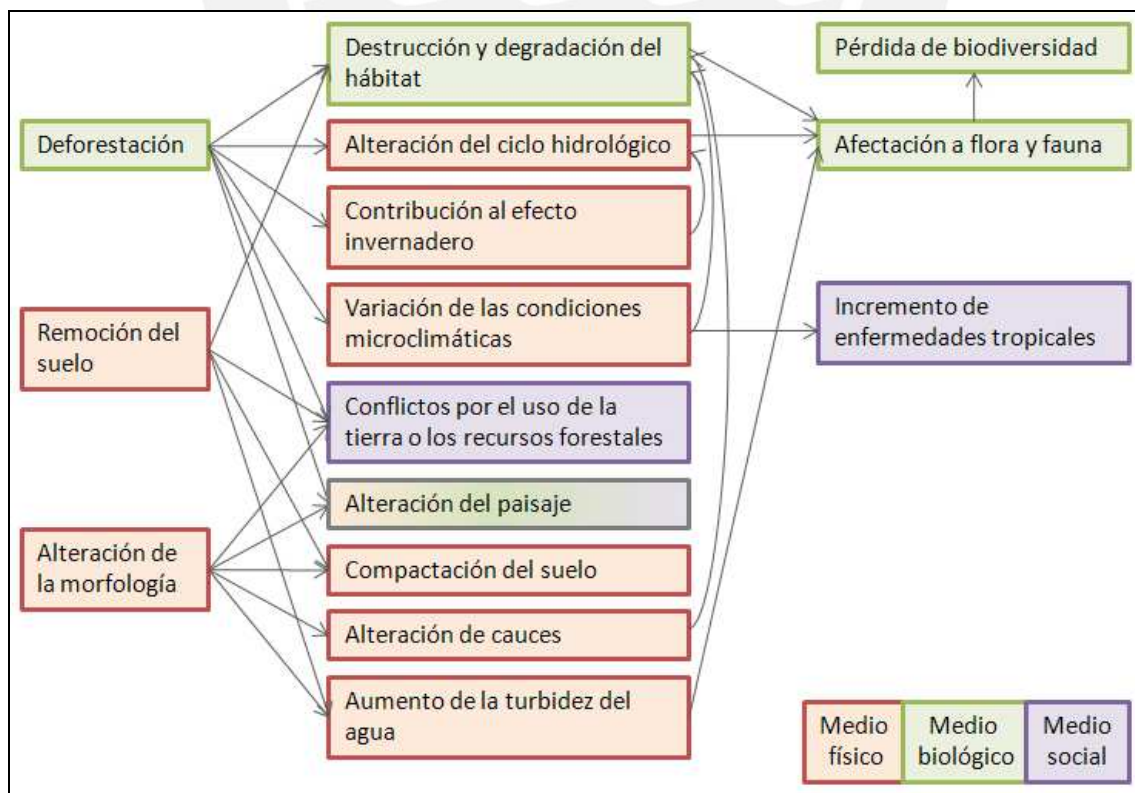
Deforestación

Remoción del suelo

Alteración de la morfología

Destrucción y degradación del hábitat

Alteración del ciclo hidrológico

Contribución al efecto invernadero

Variación de las condiciones microclimáticas

Conflictos por el uso de la tierra o los recursos forestales

Alteración del paisaje

Compactación del suelo

Alteración de cauces

Aumento de la turbidez del agua

Pérdida de biodiversidad

Afectación a flora y fauna

Incremento de enfermedades tropicales

| Medio físico | Medio biológico | Medio social |
|---|---|---|